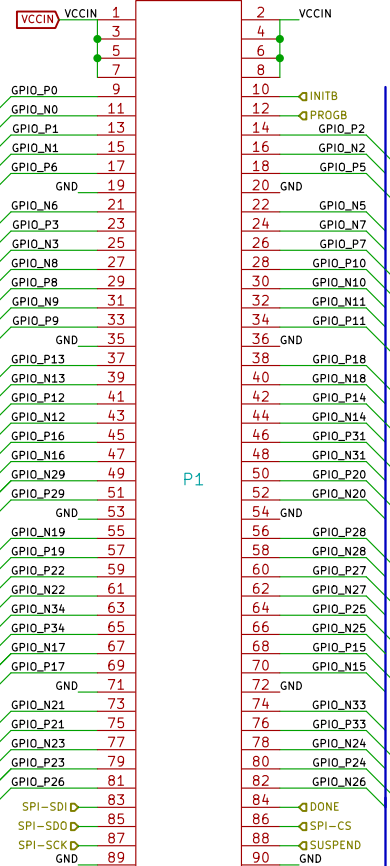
VCCIN VCCIN 1 2 VCCIN
3 4
5 6
7 8
GPIO_P0 9 10 INITB
GPIO_N0 11 12 PROGB
GPIO_P1 13 14 GPIO_P2
GPIO_N1 15 16 GPIO_N2
GPIO_P6 17 18 GPIO_P5
GND 19 20 GND
GPIO_N6 21 22 GPIO_N5
GPIO_P3 23 24 GPIO_N7
GPIO_N3 25 26 GPIO_P7
GPIO_N8 27 28 GPIO_P10
GPIO_P8 29 30 GPIO_N10
GPIO_N9 31 32 GPIO_N11
GPIO_P9 33 34 GPIO_P11
GND 35 36 GND
GPIO_P13 37 38 GPIO_P18
GPIO_N13 39 40 GPIO_N18
GPIO_P12 41 42 GPIO_P14
GPIO_N12 43 44 GPIO_N14
GPIO_P16 45 46 GPIO_P31
GPIO_N16 47 48 GPIO_N31
GPIO_N29 49 50 GPIO_P20
GPIO_P29 51 52 GPIO_N20
GND 53 54 GND
GPIO_N19 55 56 GPIO_P28
GPIO_P19 57 58 GPIO_N28
GPIO_P22 59 60 GPIO_P27
GPIO_N22 61 62 GPIO_N27
GPIO_N34 63 64 GPIO_P25
GPIO_P34 65 66 GPIO_N25
GPIO_N17 67 68 GPIO_P15
GPIO_P17 69 70 GPIO_N15
GND 71 72 GND
GPIO_N21 73 74 GPIO_N33
GPIO_P21 75 76 GPIO_P33
GPIO_N23 77 78 GPIO_N24
GPIO_P23 79 80 GPIO_P24
GPIO_P26 81 82 GPIO_N26
SPI-SDI 83 84 DONE
SPI-SDO 85 86 SPI-CS
SPI-SCK 87 88 SUSPEND
GND 89 90 GND
P1